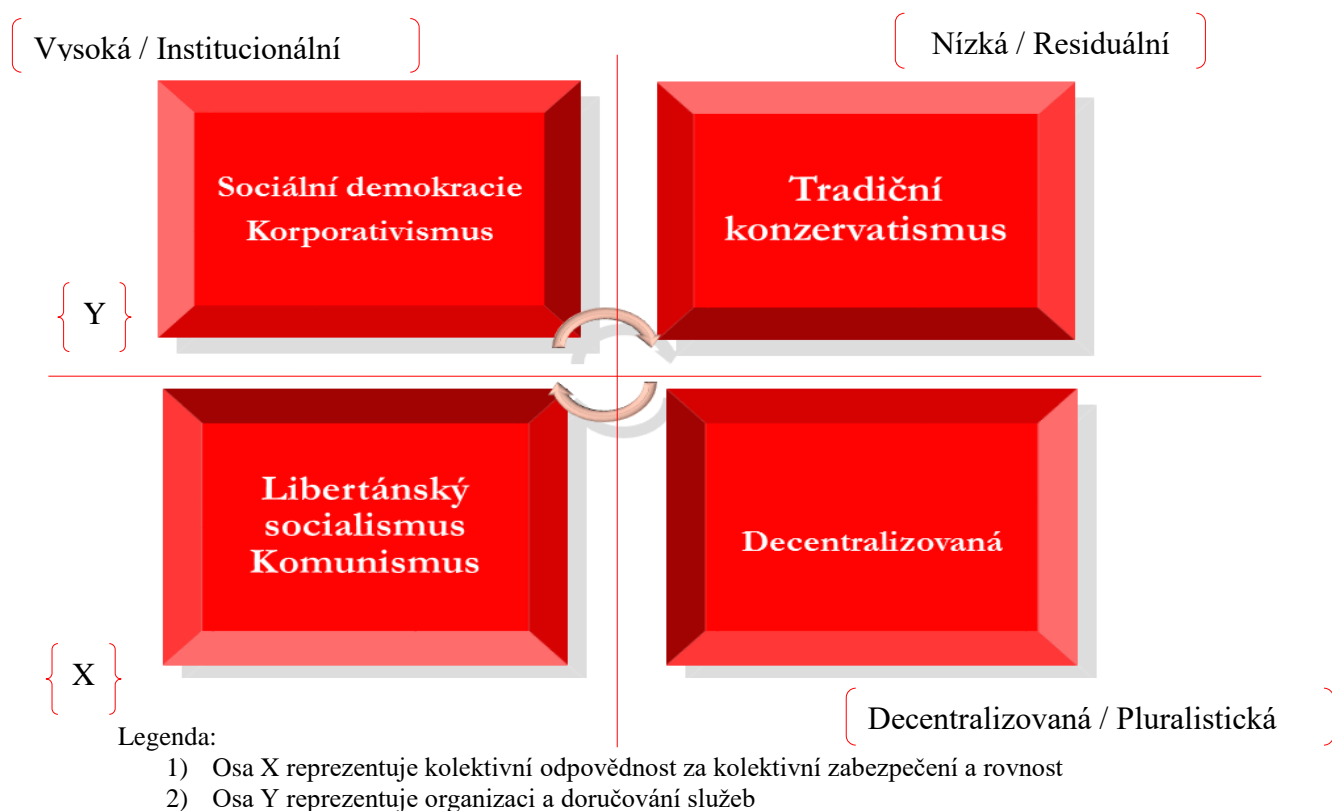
Vysoká / Institucionální

Nízká / Residuální

Sociální demokracie
Korporativismus

Tradiční konzervatismus

Y

Libertánský socialismus
Komunismus

Decentralizovaná

X

Decentralizovaná / Pluralistická

Legenda:

1) Osa X reprezentuje kolektivní odpovědnost za kolektivní zabezpečení a rovnost
2) Osa Y reprezentuje organizaci a doručování služeb